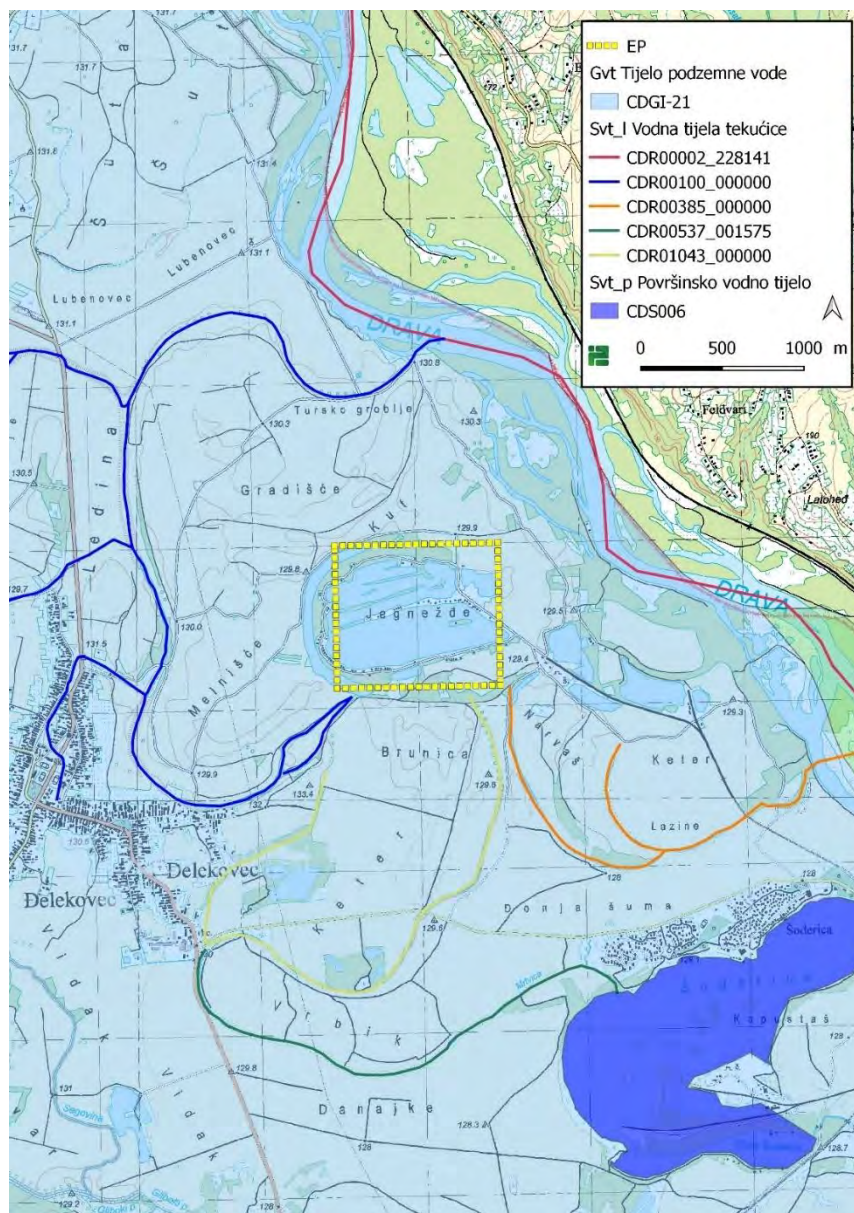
EP
Gvt Tijelo podzemne vode
CDGI-21
Svt_l Vodna tijela tekućice
CDR00002_228141
CDR00100_000000
CDR00385_000000
CDR00537_001575
CDR01043_000000
Svt_p Površinsko vodno tijelo
CDS006
0 500 1000 m

131.7
131.7
Šuta
131.6
131.4
131.1
Lubenovec
Lubenovec
131.1
DRAVA
130.8
Ledina
Tursko groblje
130.3
130.3
130.5
Gradišče
Kut
129.9
125.6
Jagnežđe
129.5
129.7
131.5
130.0
Melnišče
129.4
Narvaš
129.3
Brunica
129.9
133.4
129.8
Keter
Lazine
132
Keter
Delekovec
Delekovec
128
Donja šuma
129.8
Šoderica
Kapustaš
Vrbik
129.8
131
Vidak
Vidak
Danajke
128.3
128
128.7
129.2
Feldvari
150
Lakoheđ
DRAVA